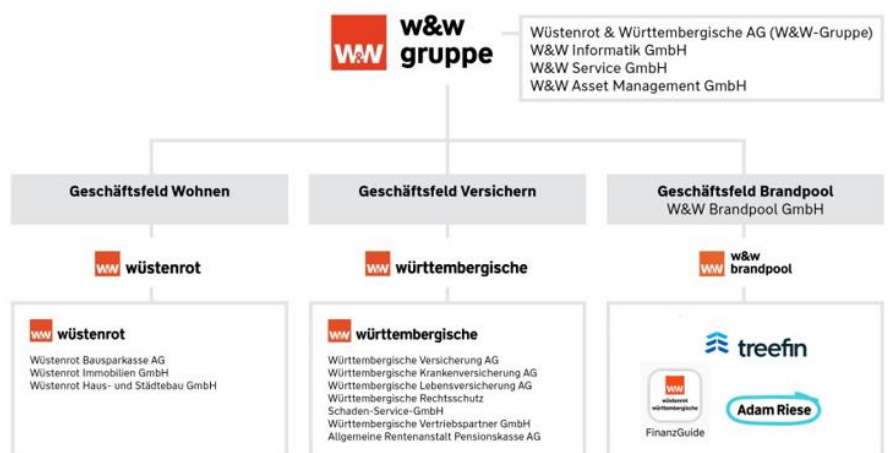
W&W w&w gruppe

Wüstenrot & Württembergische AG (W&W-Gruppe)
W&W Informatik GmbH
W&W Service GmbH
W&W Asset Management GmbH

Geschäftsfeld Wohnen

Geschäftsfeld Versichern

Geschäftsfeld Brandpool
W&W Brandpool GmbH

W&W wüstenrot

W&W württembergische

W&W w&w brandpool

W&W wüstenrot

Wüstenrot Bausparkasse AG
Wüstenrot Immobilien GmbH
Wüstenrot Haus- und Städtebau GmbH

W&W württembergische

Württembergische Versicherung AG
Württembergische Krankenversicherung AG
Württembergische Lebensversicherung AG
Württembergische Rechtsschutz Schaden-Service-GmbH
Württembergische Vertriebspartner GmbH
Allgemeine Rentenanstalt Pensionskasse AG

treefin

W&W wüstenrot württembergische
FinanzGuide

Adam Riese